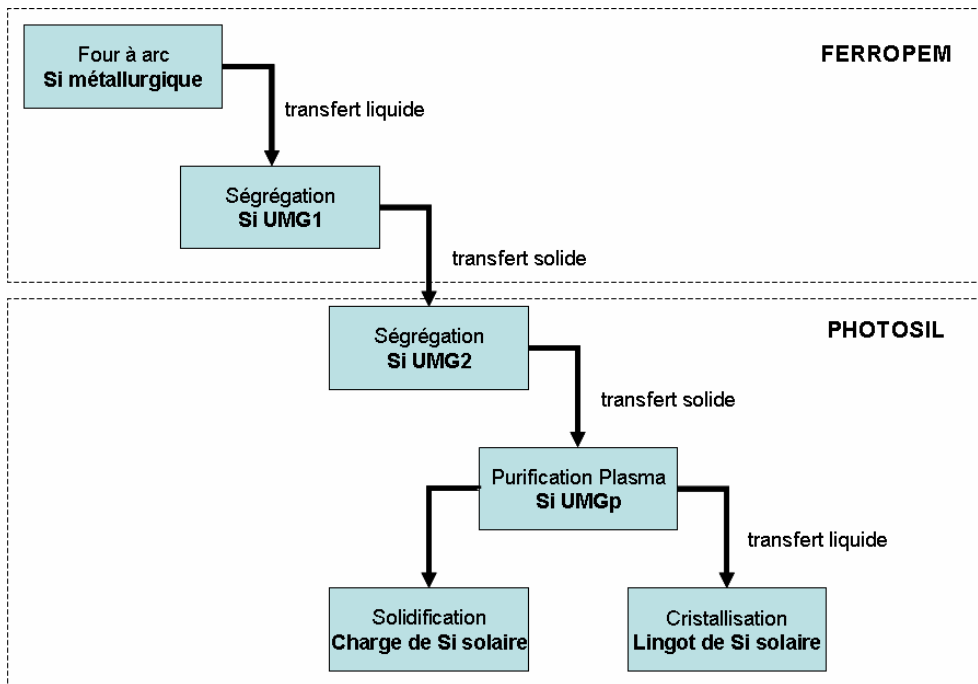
Four à arc
**Si métallurgique**

FERROPEM

transfert liquide

Ségrégation
**Si UMG1**

transfert solide

Ségrégation
**Si UMG2**

PHOTOSIL

transfert solide

Purification Plasma
**Si UMGp**

transfert liquide

Solidification
**Charge de Si solaire**

Cristallisation
**Lingot de Si solaire**